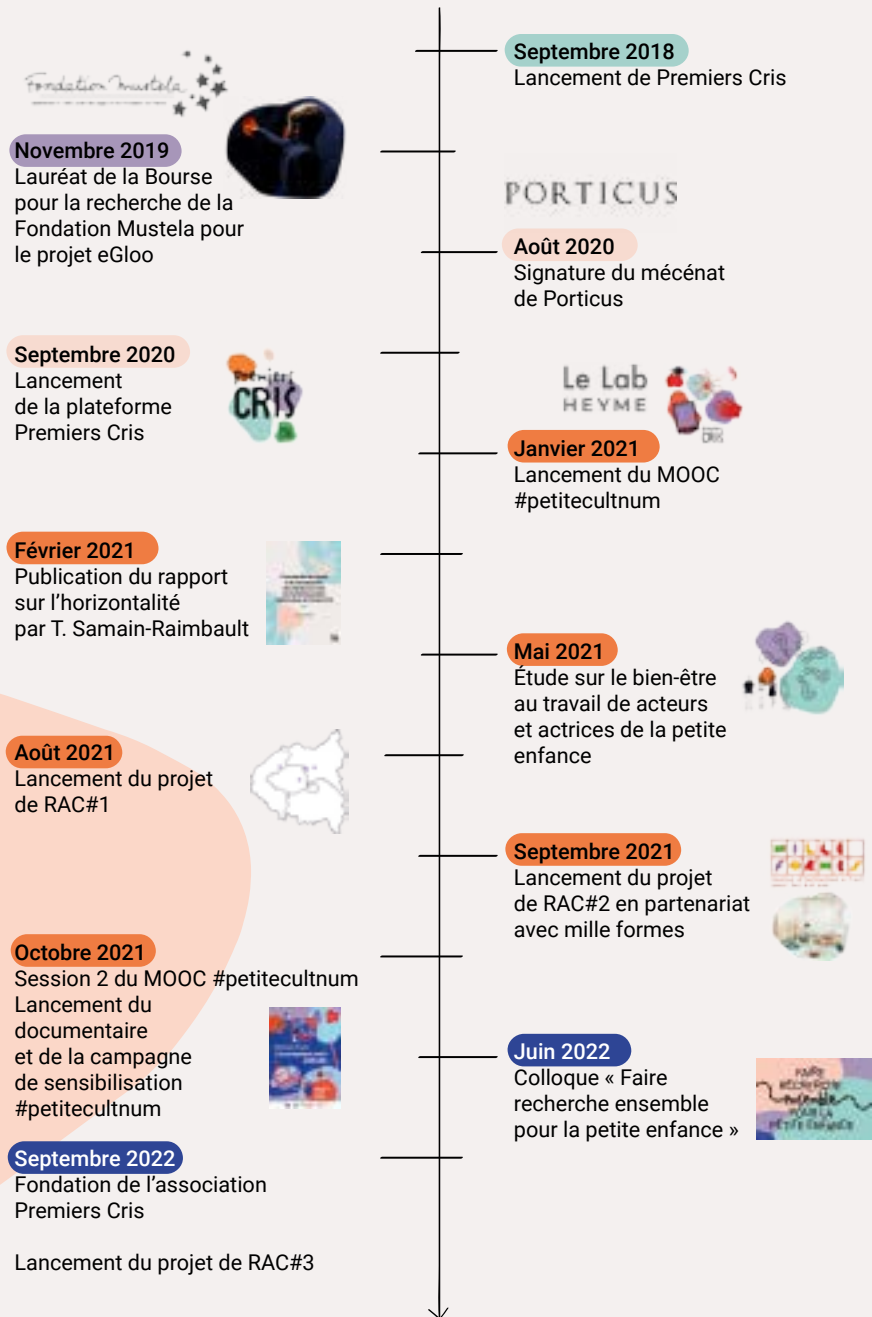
Septembre 2018
Lancement de Premiers Cris

Fondation Mustela

Novembre 2019
Lauréat de la Bourse pour la recherche de la Fondation Mustela pour le projet eGloo

PORTICUS

Août 2020
Signature du mécénat de Porticus

Septembre 2020
Lancement de la plateforme Premiers Cris

Premiers CRIS

Le Lab HEYME

Janvier 2021
Lancement du MOOC #petitecultnum

Février 2021
Publication du rapport sur l'horizontalité par T. Samain-Raimbault

Mai 2021
Étude sur le bien-être au travail de acteurs et actrices de la petite enfance

Août 2021
Lancement du projet de RAC#1

Septembre 2021
Lancement du projet de RAC#2 en partenariat avec mille formes

Octobre 2021
Session 2 du MOOC #petitecultnum
Lancement du documentaire et de la campagne de sensibilisation #petitecultnum

Juin 2022
Colloque « Faire recherche ensemble pour la petite enfance »

FAIRE RECHERCHE ensemble POUR LA PETITE ENFANCE

Septembre 2022
Fondation de l'association Premiers Cris

Lancement du projet de RAC#3